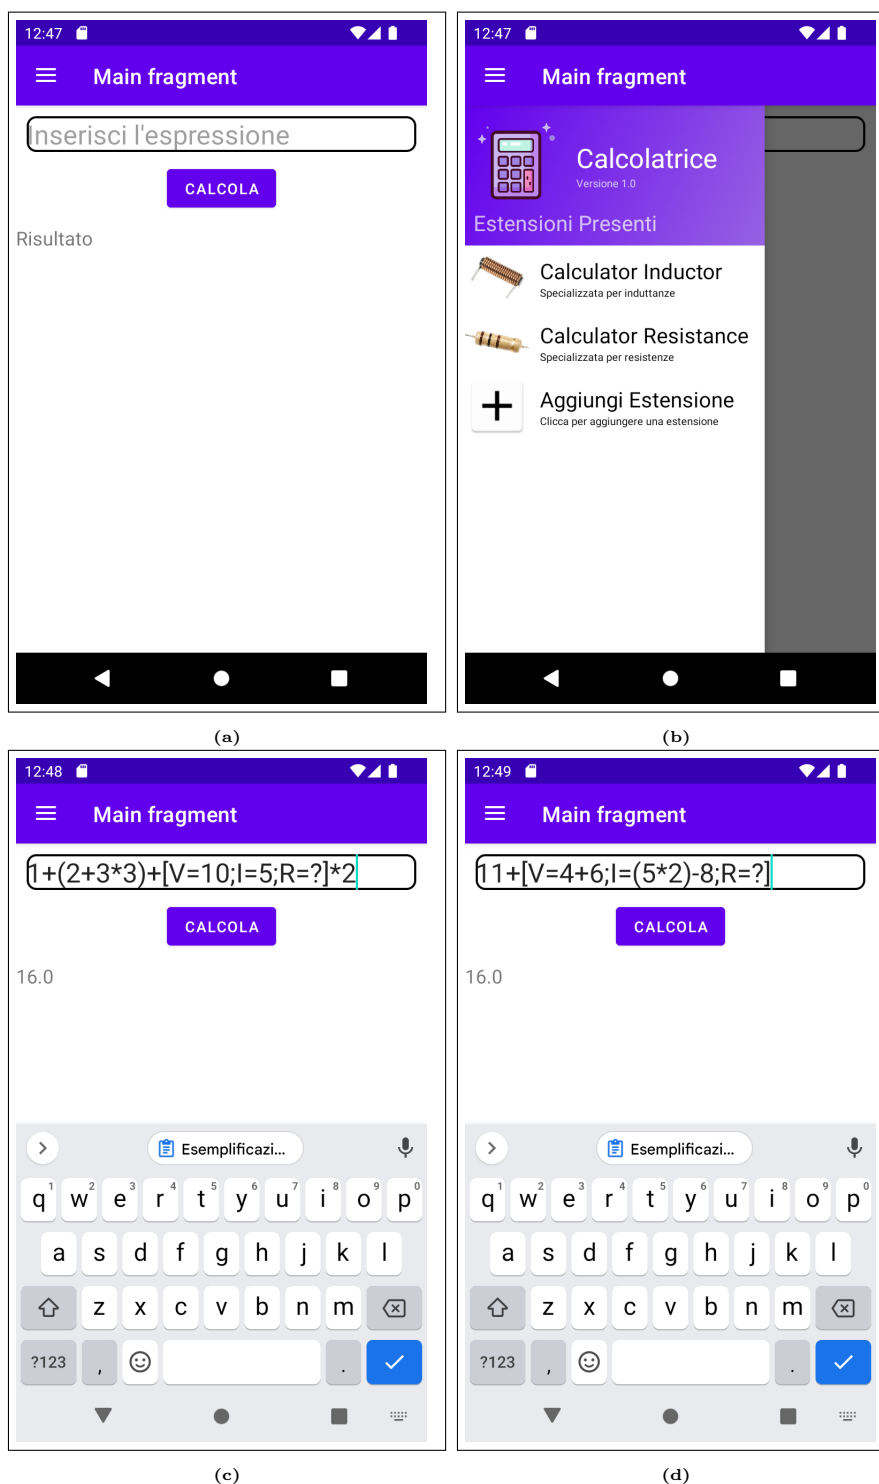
12:47

Main fragment

Inserisci l'espressione

CALCOLA

Risultato

(a)

12:47

Main fragment

Calcolatrice

Versione 1.0

Estensioni Presenti

Calculator Inductor

Specializzata per induttanze

Calculator Resistance

Specializzata per resistenze

Aggiungi Estensione

Clicca per aggiungere una estensione

(b)

12:48

Main fragment

1+(2+3*3)+[V=10;I=5;R=?]*2

CALCOLA

16.0

Esemplificazi...

q w e r t y u i o p
a s d f g h j k l
z x c v b n m
?123 , .

(c)

12:49

Main fragment

11+[V=4+6;I=(5*2)-8;R=?]

CALCOLA

16.0

Esemplificazi...

q w e r t y u i o p
a s d f g h j k l
z x c v b n m
?123 , .

(d)